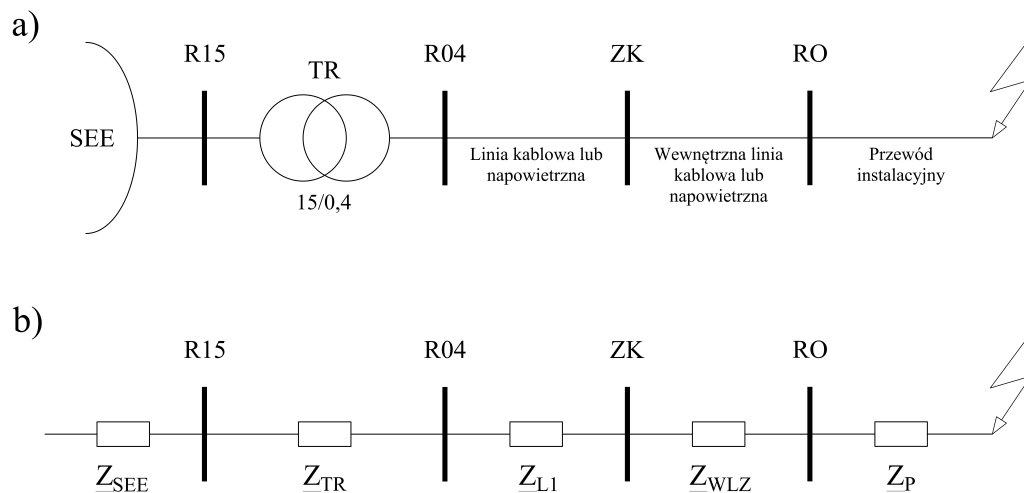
a)

R15

TR

R04

ZK

RO

SEE

15/0,4

Linia kablowa lub napowietrzna

Wewnętrzna linia kablowa lub napowietrzna

Przewód instalacyjny

b)

R15

R04

ZK

RO

$\underline{Z}_{SEE}$

$\underline{Z}_{TR}$

$\underline{Z}_{L1}$

$\underline{Z}_{WLZ}$

$\underline{Z}_{P}$